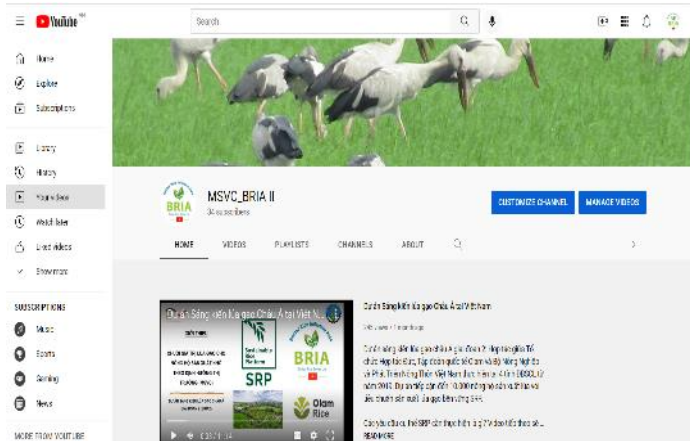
YouTube VN

Search

Home
Explore
Subscriptions
Library
History
Your videos
Watch later
Liked videos
Show more

SUBSCRIPTIONS
Music
Sports
Gaming
News

MORE FROM YOUTUBE

BRIA
MSVC_BRIA II
3 subscribers

CUSTOMIZE CHANNEL
MANAGE VIDEOS

HOME
VIDEOS
PLAYLISTS
CHANNELS
ABOUT

Dự án Sáng kiến lúa gạo Châu Á tại Việt N...

BRIA
SRP
Olam Rice

Dự án Sáng kiến lúa gạo Châu Á tại Việt Nam

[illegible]

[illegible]

READ MORE